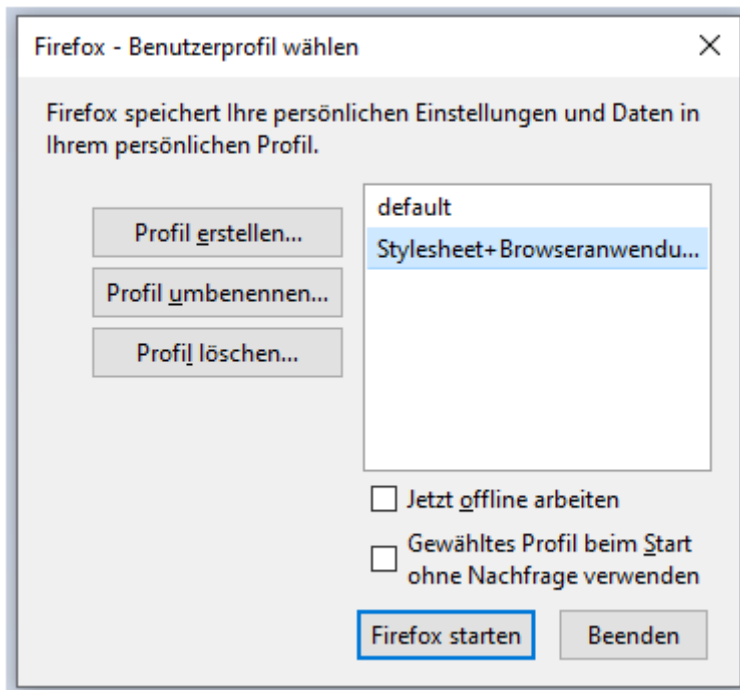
Firefox - Benutzerprofil wählen

Firefox speichert Ihre persönlichen Einstellungen und Daten in Ihrem persönlichen Profil.

Profil erstellen...

Profil umbenennen...

Profil löschen...

default

Stylesheet+Browseranwendu...

Jetzt offline arbeiten

Gewähltes Profil beim Start ohne Nachfrage verwenden

Firefox starten

Beenden